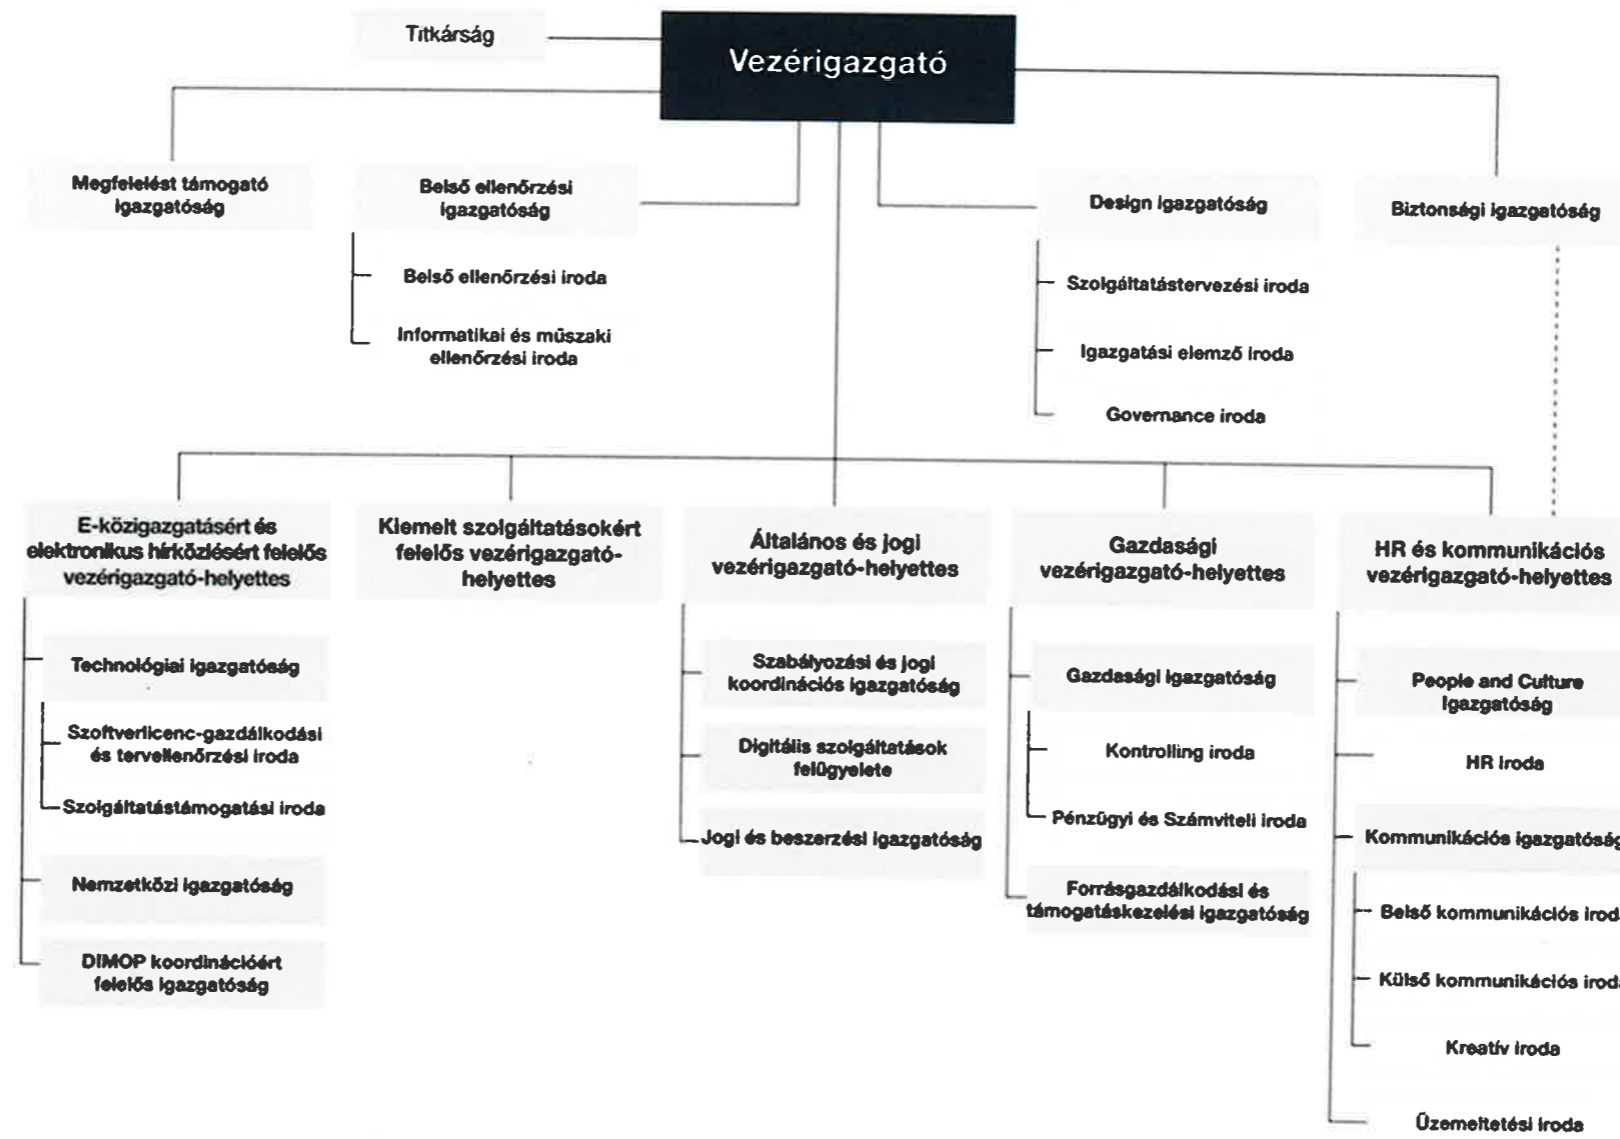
Titkárság

Vezérigazgató

Megfelelést támogató igazgatóság

Belső ellenőrzési igazgatóság

Belső ellenőrzési iroda

Informatikai és műszaki ellenőrzési iroda

Design igazgatóság

Szolgáltatástervezési iroda

Igazgatási elemző iroda

Governance iroda

Biztonsági igazgatóság

E-közigazgatásért és elektronikus hírközlésért felelős vezérigazgató-helyettes

Technológiai igazgatóság

Szoftverlicenc-gazdálkodási és tervellenőrzési iroda

Szolgáltatástámogatási iroda

Nemzetközi igazgatóság

DIMOP koordinációért felelős igazgatóság

Kiemelt szolgáltatásokért felelős vezérigazgató-helyettes

Általános és jogi vezérigazgató-helyettes

Szabályozási és jogi koordinációs igazgatóság

Digitális szolgáltatások felügyelete

Jogi és beszerzési igazgatóság

Gazdasági vezérigazgató-helyettes

Gazdasági igazgatóság

Kontrolling iroda

Pénzügyi és Számviteli iroda

Forrásgazdálkodási és támogatáskezelési igazgatóság

HR és kommunikációs vezérigazgató-helyettes

People and Culture igazgatóság

HR iroda

Kommunikációs igazgatóság

Belső kommunikációs irod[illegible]

Külső kommunikációs irod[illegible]

Kreatív iroda

Üzemeltetési iroda